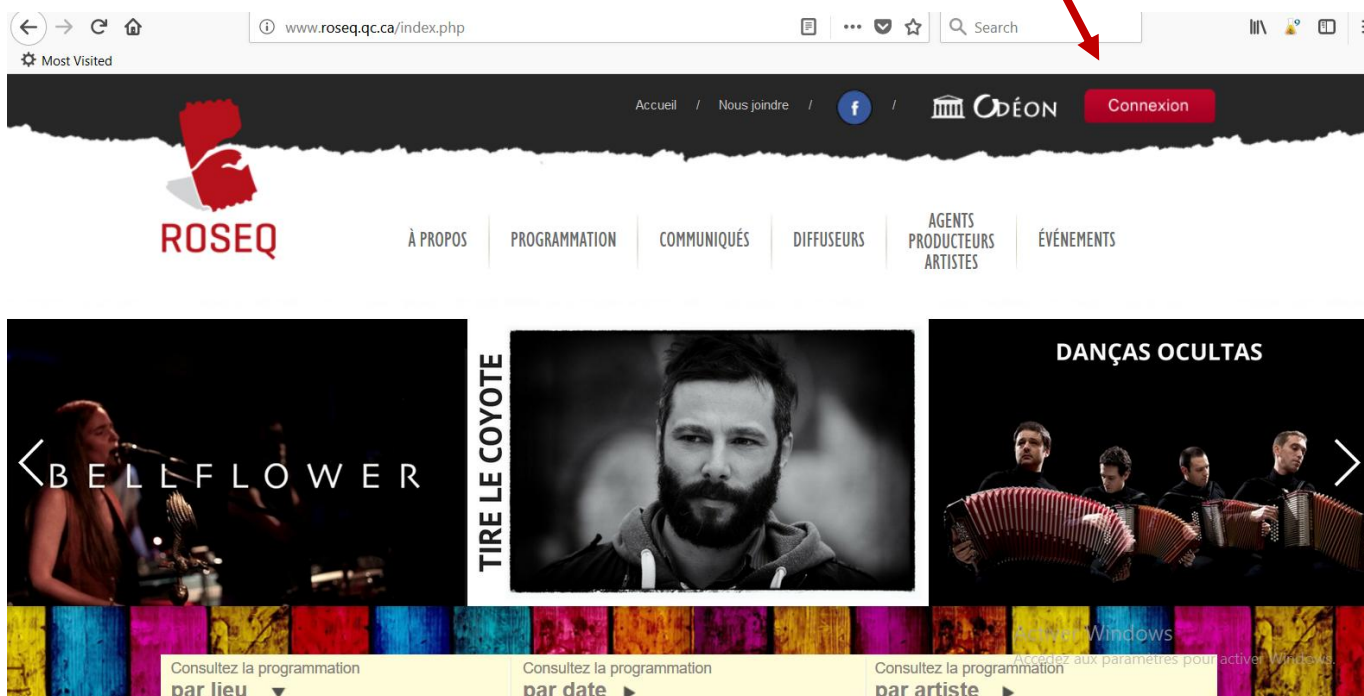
www.roseq.qc.ca/index.php

Search

Most Visited

Accueil / Nous joindre / f / ODÉON Connexion

ROSEQ

À PROPOS PROGRAMMATION COMMUNIQUÉS DIFFUSEURS AGENTS PRODUCTEURS ARTISTES ÉVÉNEMENTS

BELLFLOWER

TIRE LE COYOTE

DANÇAS OCULTAS

Consultez la programmation par lieu

Consultez la programmation par date

Consultez la programmation par artiste

Activer Windows
Accédez aux paramètres pour activer Windows.